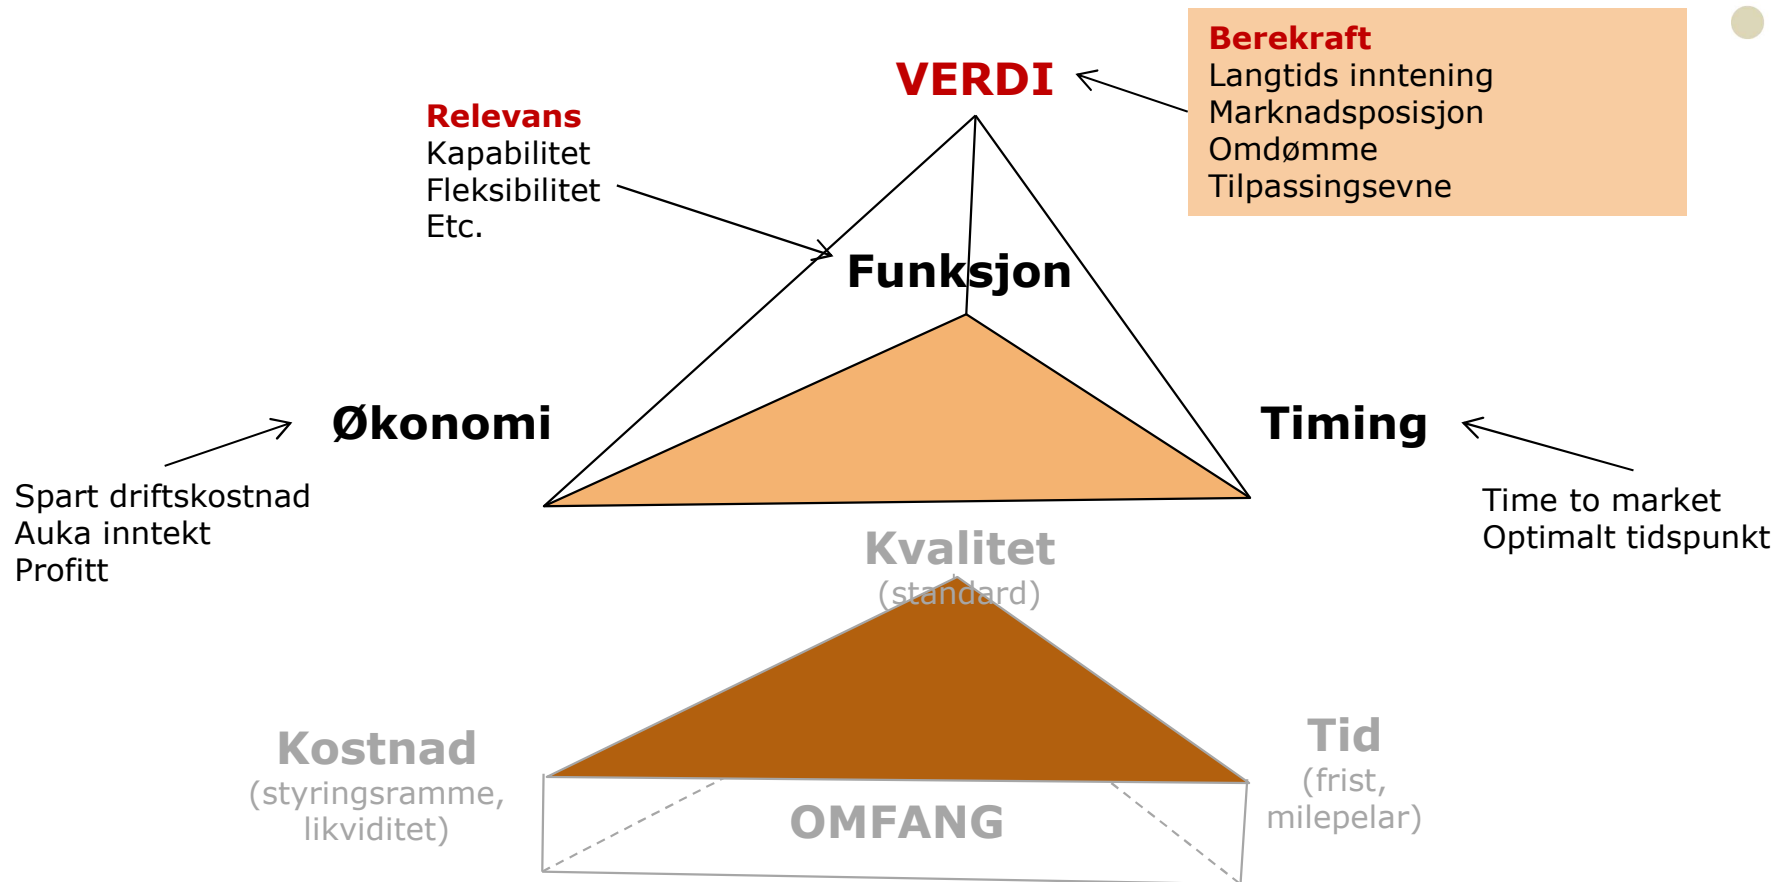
VERDI

Berekraft
Langtids inntening
Marknadsposisjon
Omdømme
Tilpassingsevne

Relevans
Kapabilitet
Fleksibilitet
Etc.

Funksjon

Økonomi

Timing

Spart driftskostnad
Auka inntekt
Profitt

Time to market
Optimalt tidspunkt

Kvalitet
(standard)

Kostnad
(styringsramme, likviditet)

OMFANG

Tid
(frist, milepelar)